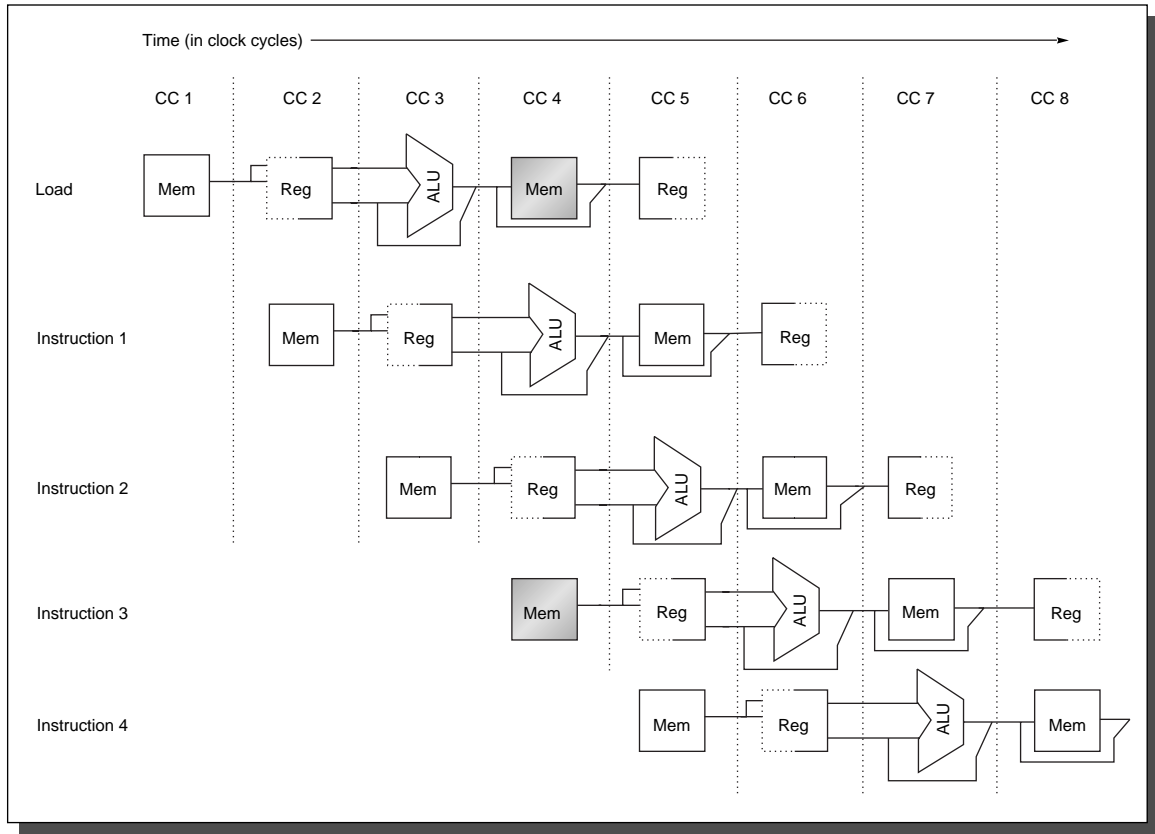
Time (in clock cycles)

CC 1 CC 2 CC 3 CC 4 CC 5 CC 6 CC 7 CC 8

Load Mem Reg ALU Mem Reg

Instruction 1 Mem Reg ALU Mem Reg

Instruction 2 Mem Reg ALU Mem Reg

Instruction 3 Mem Reg ALU Mem Reg

Instruction 4 Mem Reg ALU Mem